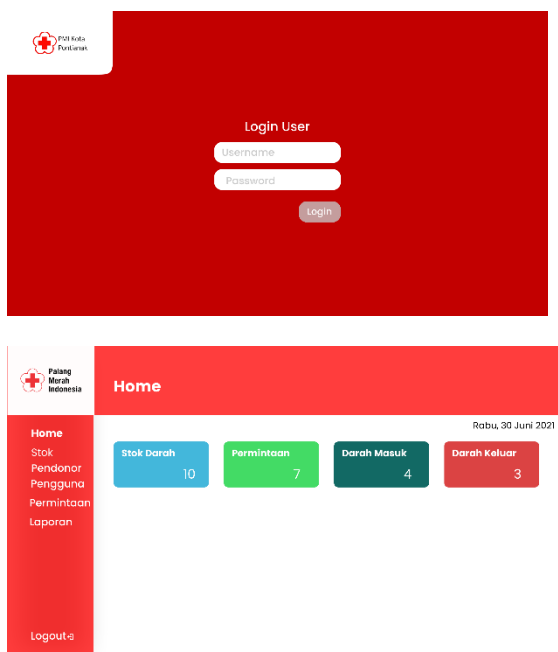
PMI Kota Pontianak

Login User

Username

Password

Login

Palang Merah Indonesia

Home

Home
Stok
Pendonor
Pengguna
Permintaan
Laporan

Rabu, 30 Juni 2021

Stok Darah
10

Permintaan
7

Darah Masuk
4

Darah Keluar
3

Logout